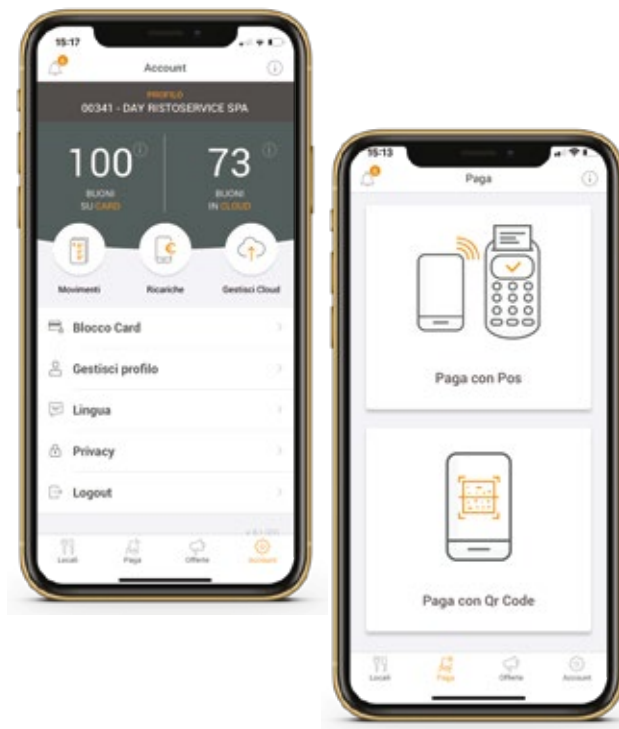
15:17

Account

PROFILO
00341 - DAY RISTOSERVICE SPA

100
BUONI
SU CARD

73
BUONI
IN CLOUD

Movimenti
Ricariche
Gestisci Cloud

Blocco Card
Gestisci profilo
Lingua
Privacy
Logout

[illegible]

Locali
Paga
Offerte
Account

15:13

Paga

Paga con Pos

Paga con Qr Code

Locali
Paga
Offerte
Account